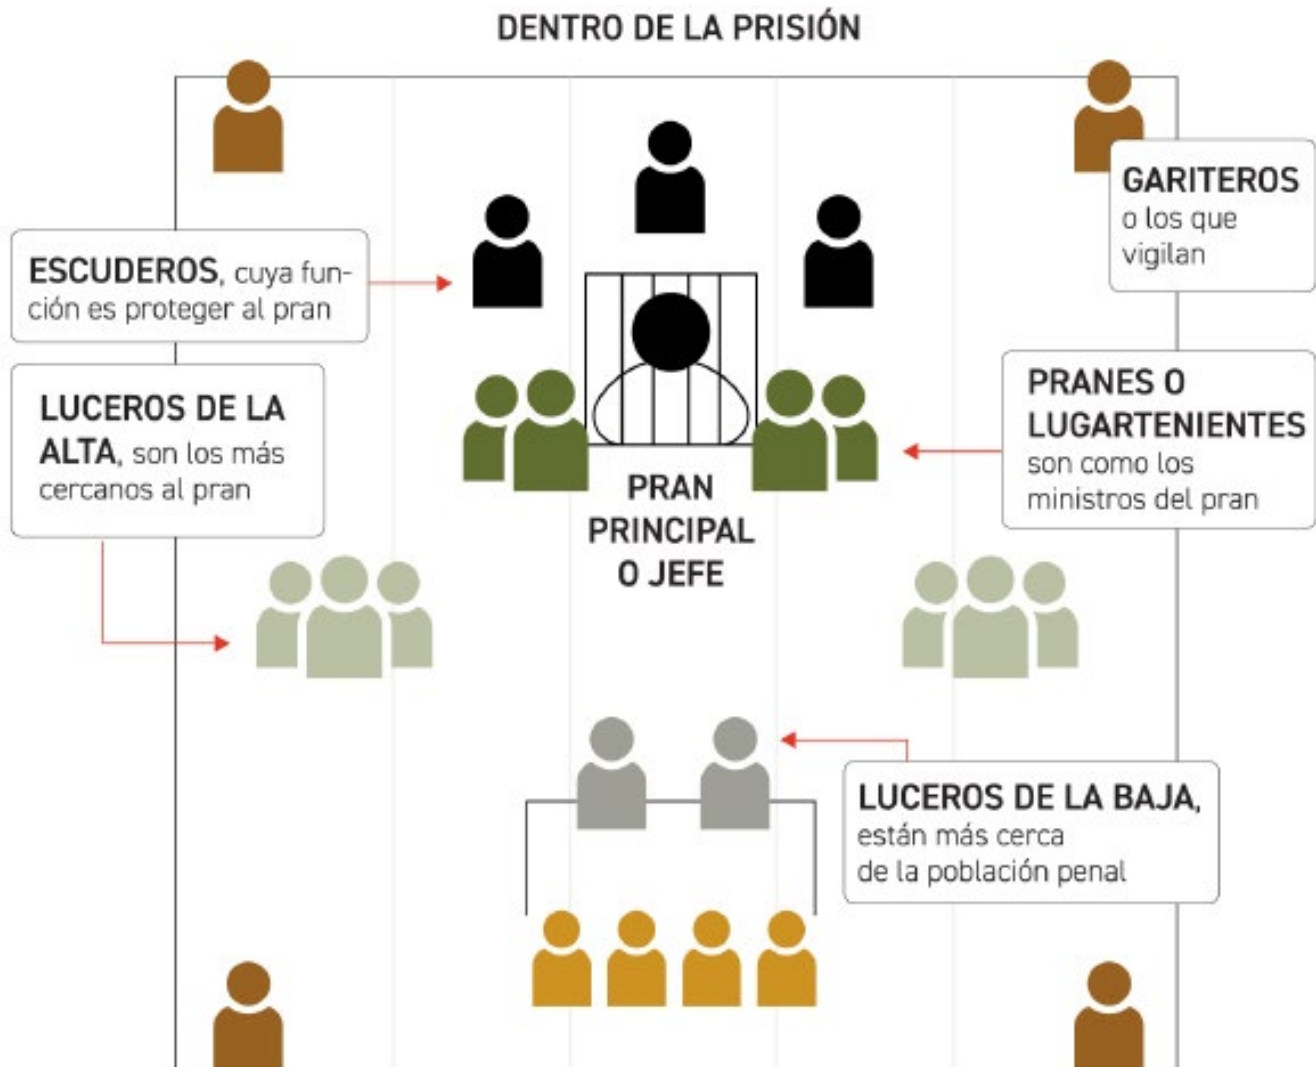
DENTRO DE LA PRISIÓN

GARITEROS o los que vigilan

ESCUDEROS, cuya función es proteger al pran

LUCEROS DE LA ALTA, son los más cercanos al pran

PRANES O LUGARTENIENTES son como los ministros del pran

PRAN PRINCIPAL O JEFE

LUCEROS DE LA BAJA, están más cerca de la población penal